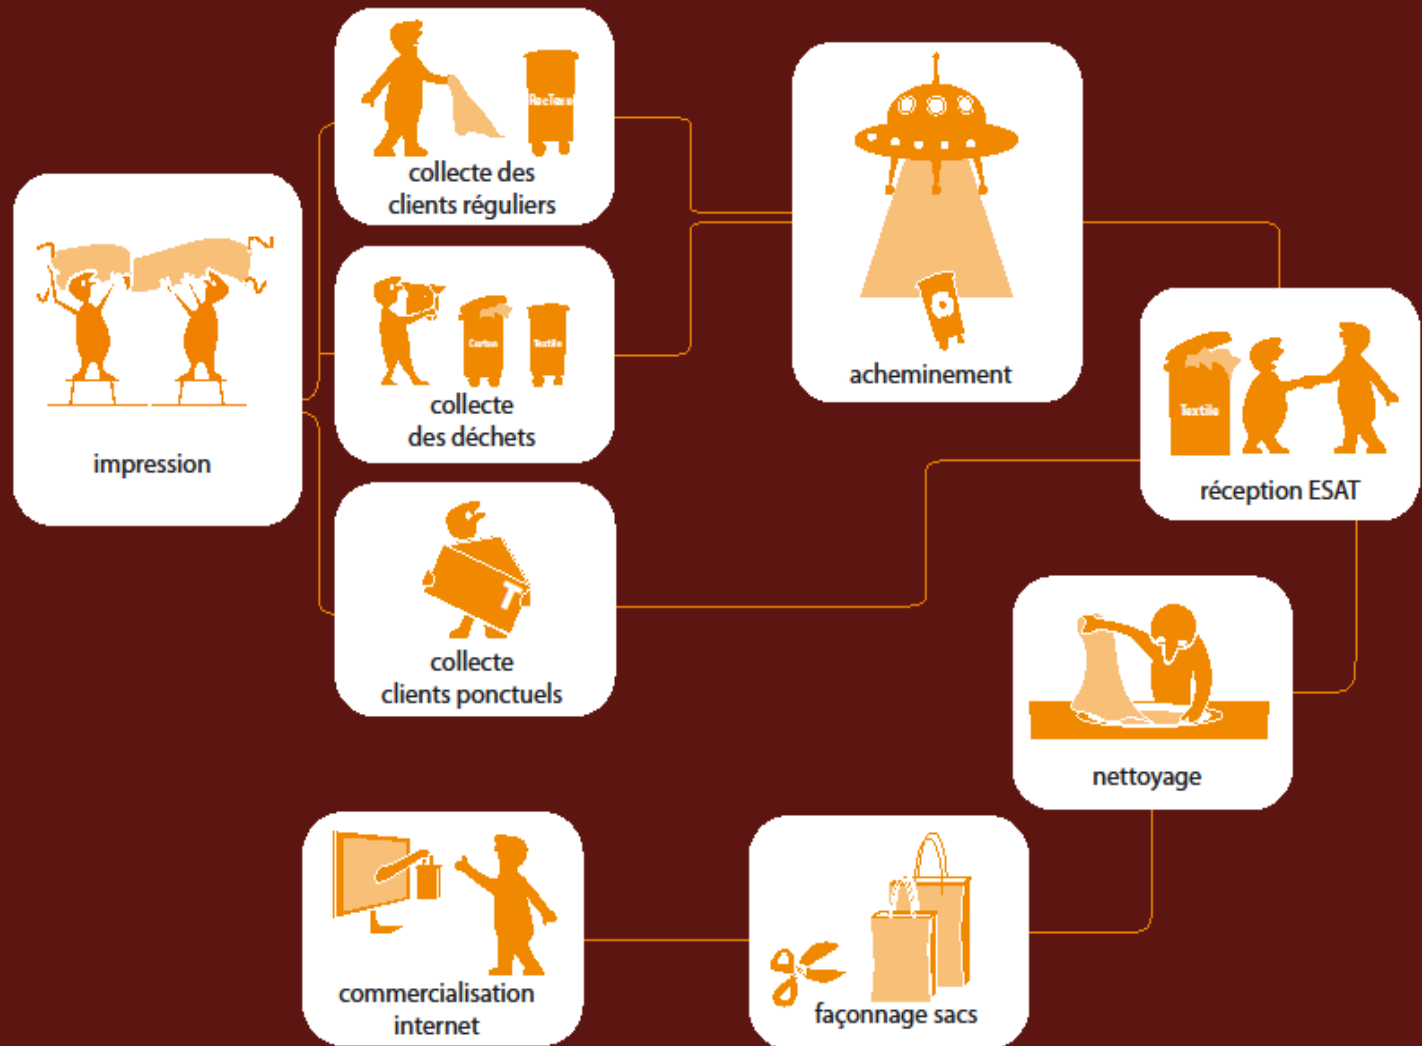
impression

collecte des clients réguliers

RecTexti

collecte des déchets

Carton

Textile

collecte clients ponctuels

acheminement

Textile

réception ESAT

nettoyage

façonnage sacs

commercialisation internet